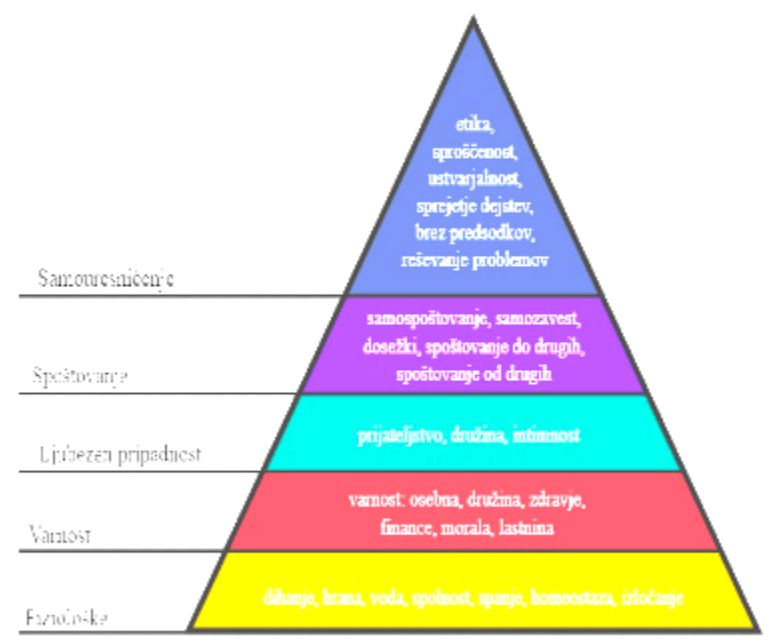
etika,
sproščenost,
ustvarjalnost,
sprejetje dejstev,
brez predsodkov,
reševanje problemov

Samouresničenje

samospoštovanje, samozavest,
dosežki, spoštovanje do drugih,
spoštovanje od drugih

Spoštovanje

prijateljstvo, družina, intimnost

Ljubezen pripadnost

varnost: osebna, družina, zdravje,
finance, morala, lastnina

Varnost

dihanje, hrana, voda, spolnost, spanje, homeostaza, izločanje

Fiziološke